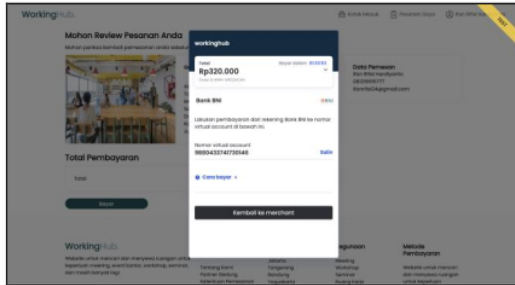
WorkingHub
Mohon Review Pesanan Anda
Mohon periksa kembali pemesanan anda sebelum
Total Pembayaran
Total
Bayar
WorkingHub
Website untuk mencari dan menyewa ruangan untuk keperluan meeting, event kantor, workshop, seminar, dan masih banyak lagi
Tentang Kami
Partner Gedung
Kebijakan Pemesanan
Jakarta
Tangerang
Bandung
Yogyakarta
Kegunaan
Meeting
Workshop
Seminar
Ruang Kerja
Metode Pembayaran
Website untuk mencari dan menyewa ruangan untuk keperluan
Data Pemesan
Rizi Rifki Handyanto
081296191717
Rizirifki04@gmail.com
Artikel Wiki
Pesanan Saya
Rizi Rifki
NEW
workinghub
Total
Rp320.000
Bayar dalam 00:23:53
Bank BNI
Ubah
Lakukan pembayaran dari rekening Bank BNI ke nomor virtual account di bawah ini.
Nomor virtual account
9880433747730546
Salin
Cara bayar
Kembali ke merchant